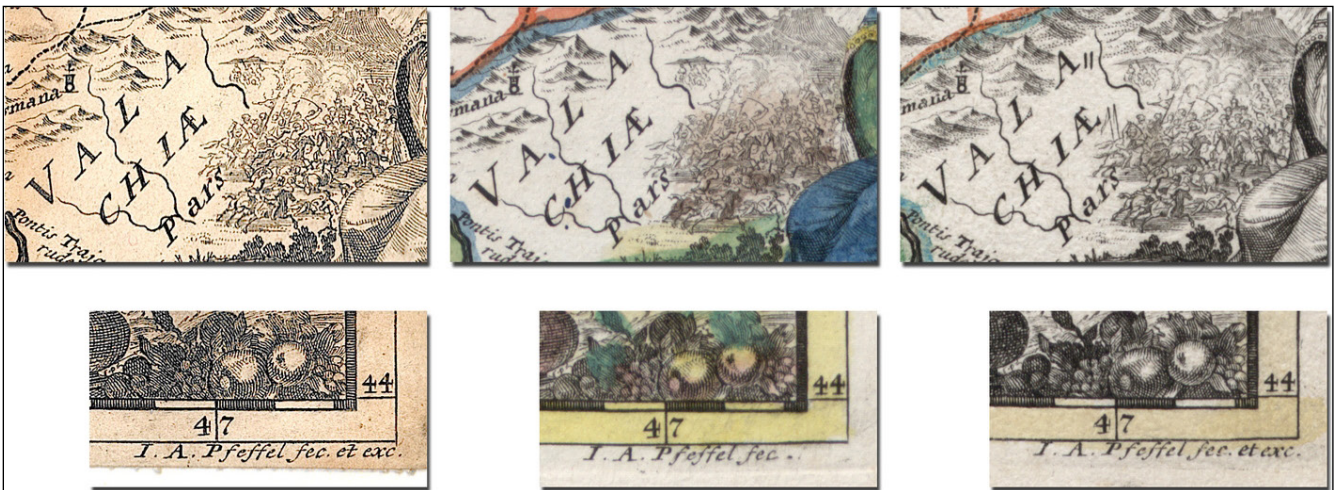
rmana
VALA
CHIÆ
Pars
Pontis Traj
rud

rmana
VALA
CHIÆ
Pars
Pontis Traj
rud

rmana
VALA
CHIÆ
Pars
Pontis Traj
rud

44
4 7
I. A. Pfeffel fec. et exc.

44
4 7
I. A. Pfeffel fec.

44
4 7
I. A. Pfeffel fec. et exc.